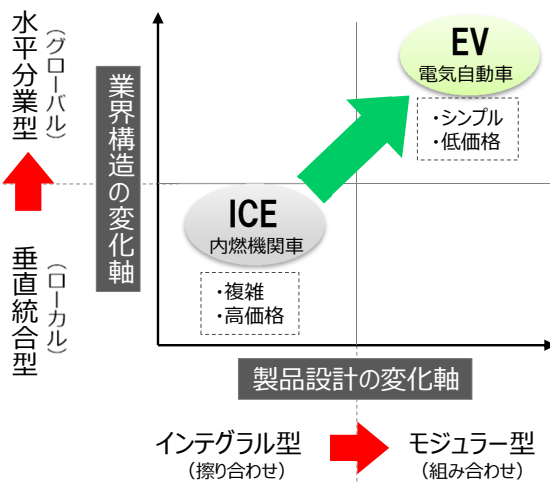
水平分業型
（グローバル）

業界構造の変化軸

垂直統合型
（ローカル）

EV
電気自動車

・シンプル
・低価格

ICE
内燃機関車

・複雑
・高価格

製品設計の変化軸

インテグラル型
（擦り合わせ）

モジュラー型
（組み合わせ）